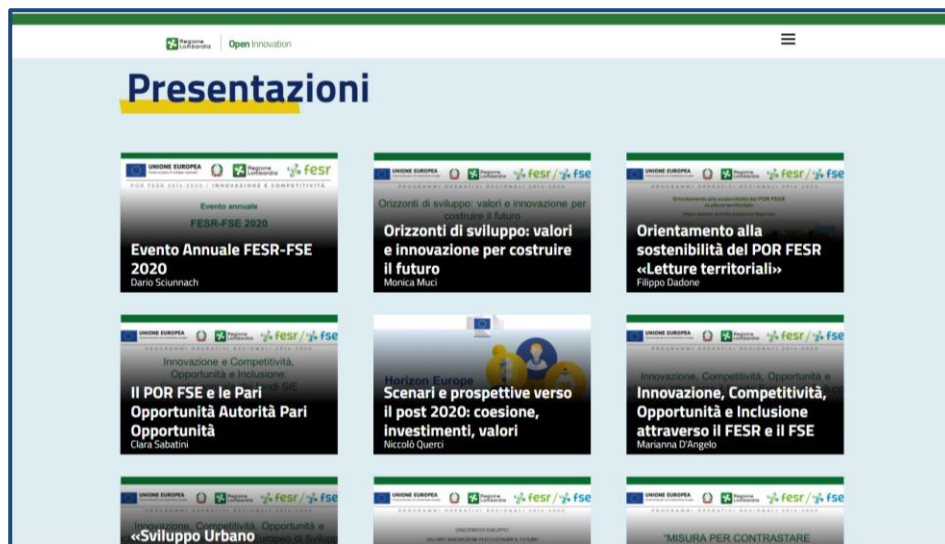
Regione Lombardia | Open Innovation

Presentazioni

UNIONE EUROPEA Regione Lombardia fesr
POR FESR 2014-2020 / INNOVAZIONE E COMPETITIVITÀ
Evento annuale
FESR-FSE 2020
Evento Annuale FESR-FSE 2020
Dario Sciunnach

UNIONE EUROPEA Regione Lombardia fesr / fse
PROGRAMMI OPERATIVI REGIONALI 2014-2020
Orizzonti di sviluppo: valori e innovazione per costruire il futuro
Orizzonti di sviluppo: valori e innovazione per costruire il futuro
Monica Muci

UNIONE EUROPEA Regione Lombardia fesr / fse
PROGRAMMI OPERATIVI REGIONALI 2014-2020
Orientamento alla sostenibilità del POR FESR «Letture territoriali»
Orientamento alla sostenibilità del POR FESR «Letture territoriali»
Filippo Dadone

UNIONE EUROPEA Regione Lombardia fesr / fse
PROGRAMMI OPERATIVI REGIONALI 2014-2020
Innovazione e Competitività, Opportunità e Inclusione: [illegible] fondi SIE
Il POR FSE e le Pari Opportunità Autorità Pari Opportunità
Clara Sabatini

Horizon Europe
Scenari e prospettive verso il post 2020: coesione, investimenti, valori
Niccolò Querci

UNIONE EUROPEA Regione Lombardia fesr / fse
PROGRAMMI OPERATIVI REGIONALI 2014-2020
Innovazione, Competitività, Opportunità e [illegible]
Innovazione, Competitività, Opportunità e Inclusione attraverso il FESR e il FSE
Marianna D'Angelo

UNIONE EUROPEA Regione Lombardia fesr / fse
Innovazione, Competitività, Opportunità e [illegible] europei di Sviluppo
«Sviluppo Urbano

UNIONE EUROPEA Regione Lombardia fesr / fse
PROGRAMMI OPERATIVI REGIONALI 2014-2020
ORIZZONTI DI SVILUPPO: VALORI E INNOVAZIONE PER COSTRUIRE IL FUTURO

UNIONE EUROPEA Regione Lombardia fesr / fse
PROGRAMMI OPERATIVI REGIONALI 2014-2020
"MISURA PER CONTRASTARE